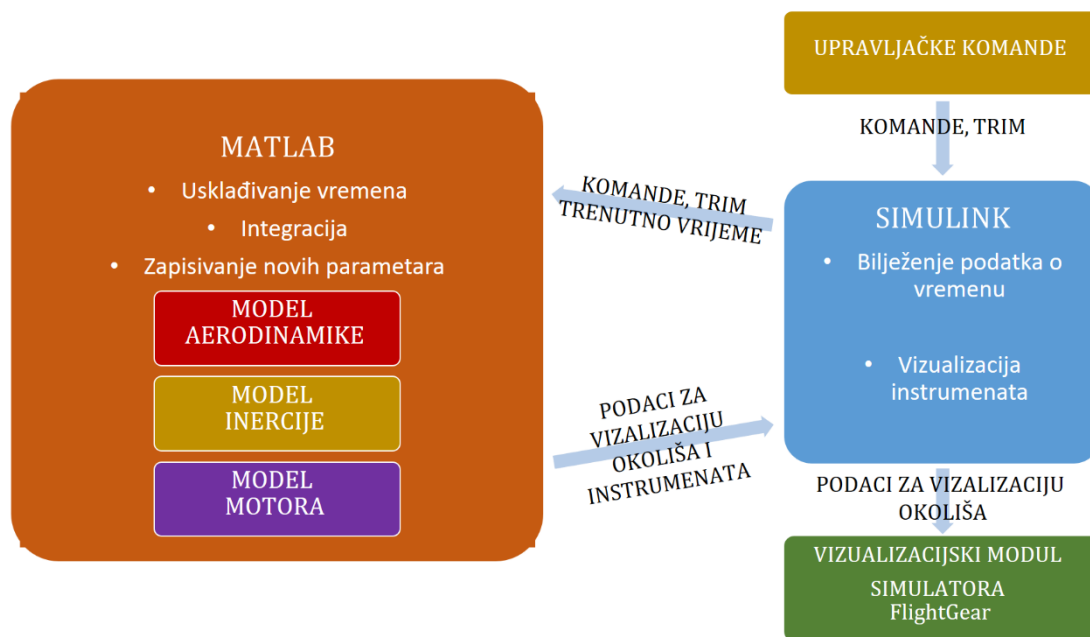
UPRAVLJAČKE KOMANDE

KOMANDE, TRIM

MATLAB
• Usklađivanje vremena
• Integracija
• Zapisivanje novih parametara

MODEL AERODINAMIKE

MODEL INERCIJE

MODEL MOTORA

KOMANDE, TRIM TRENUTNO VRIJEME

SIMULINK
• Bilježenje podatka o vremenu
• Vizualizacija instrumenata

PODACI ZA VIZALIZACIJU OKOLIŠA I INSTRUMENATA

PODACI ZA VIZALIZACIJU OKOLIŠA

VIZUALIZACIJSKI MODUL SIMULATORA FlightGear